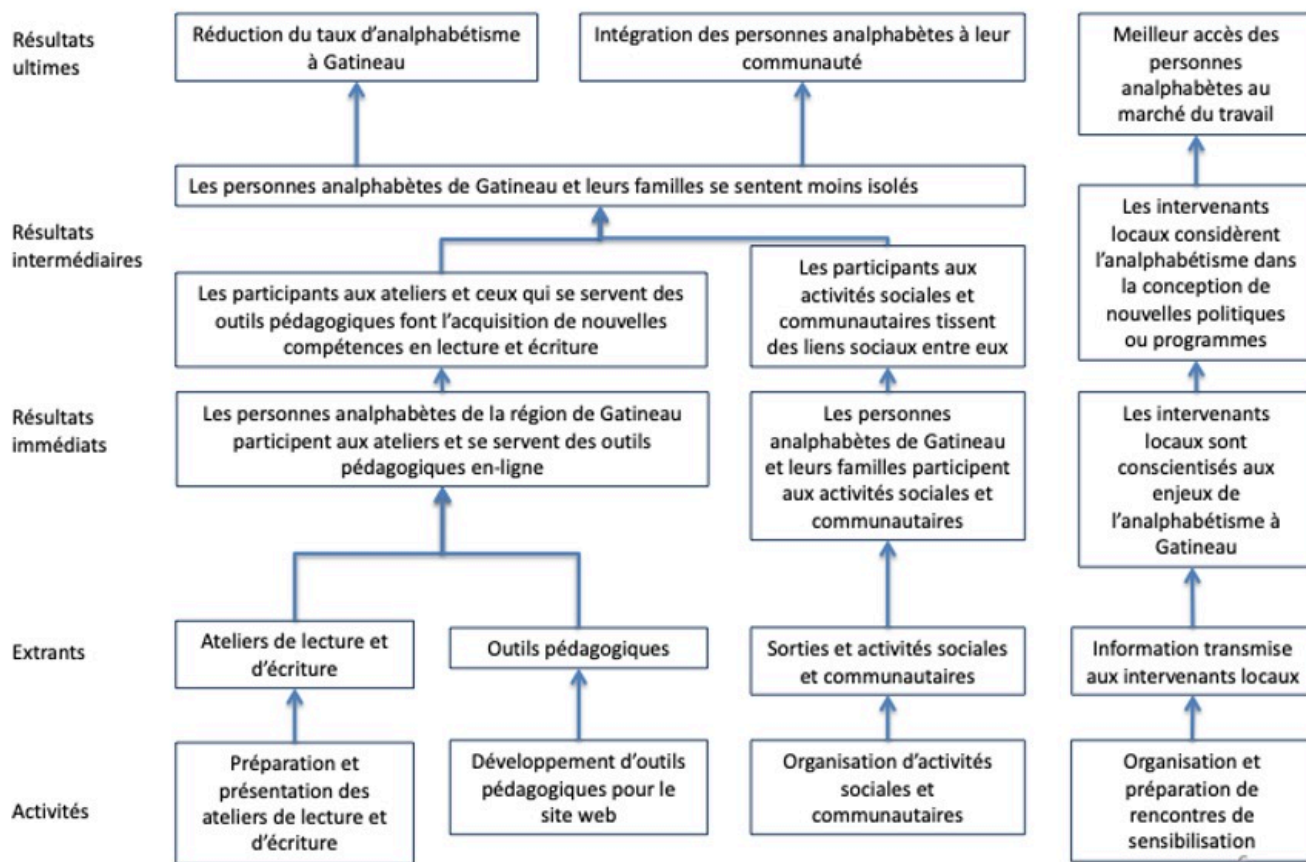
Résultats ultimes

Réduction du taux d'analphabétisme à Gatineau

Intégration des personnes analphabètes à leur communauté

Meilleur accès des personnes analphabètes au marché du travail

Les personnes analphabètes de Gatineau et leurs familles se sentent moins isolés

Résultats intermédiaires

Les intervenants locaux considèrent l'analphabétisme dans la conception de nouvelles politiques ou programmes

Les participants aux ateliers et ceux qui se servent des outils pédagogiques font l'acquisition de nouvelles compétences en lecture et écriture

Les participants aux activités sociales et communautaires tissent des liens sociaux entre eux

Résultats immédiats

Les personnes analphabètes de la région de Gatineau participent aux ateliers et se servent des outils pédagogiques en-ligne

Les personnes analphabètes de Gatineau et leurs familles participent aux activités sociales et communautaires

Les intervenants locaux sont conscientisés aux enjeux de l'analphabétisme à Gatineau

Extrants

Ateliers de lecture et d'écriture

Outils pédagogiques

Sorties et activités sociales et communautaires

Information transmise aux intervenants locaux

Activités

Préparation et présentation des ateliers de lecture et d'écriture

Développement d'outils pédagogiques pour le site web

Organisation d'activités sociales et communautaires

Organisation et préparation de rencontres de sensibilisation